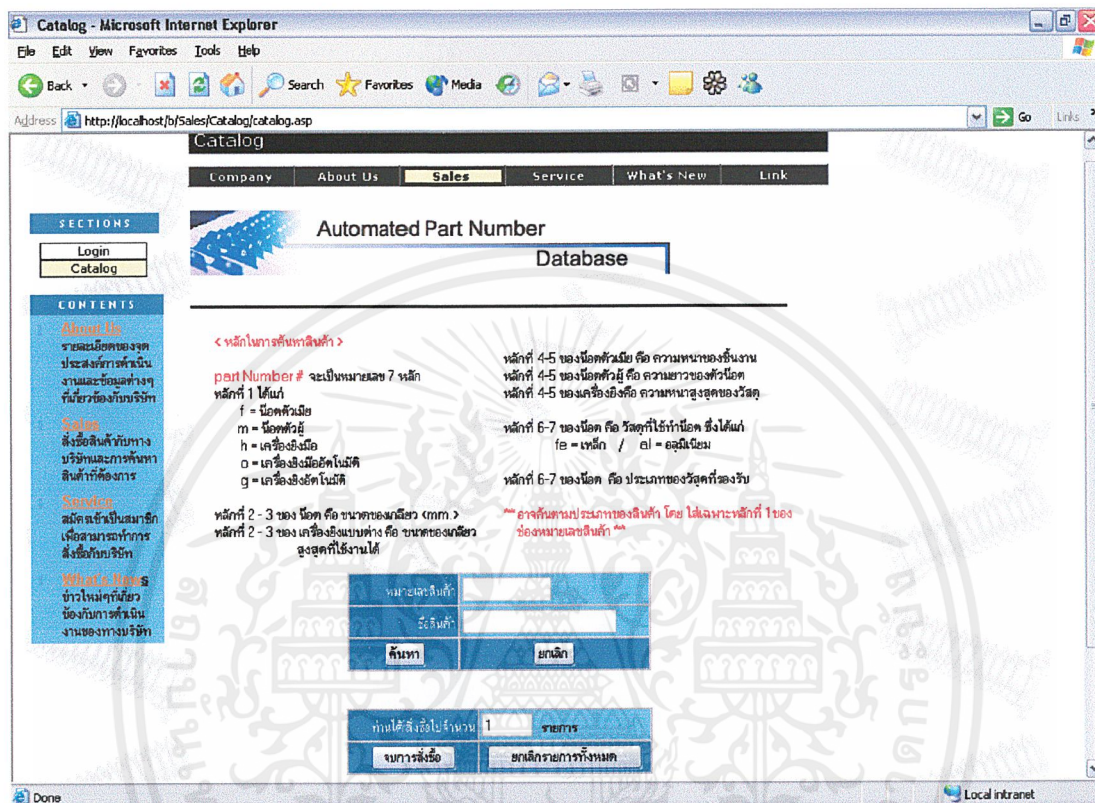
Catalog - Microsoft Internet Explorer

File Edit View Favorites Tools Help

Back Search Favorites Media

Address http://localhost/b/Sales/Catalog/catalog.asp Go Links

Catalog

Company | About Us | Sales | Service | What's New | Link

SECTIONS

Login

Catalog

CONTENTS

About Us
รายละเอียดของจุดประสงค์การดำเนินงานและข้อมูลต่างๆที่เกี่ยวข้องกับบริษัท

Sales
สั่งซื้อสินค้ากับทางบริษัทและการค้นหาสินค้าที่ต้องการ

Service
สมัครเข้าเป็นสมาชิกเพื่อสามารถทำการสั่งซื้อกับบริษัท

What's News
ข่าวใหม่ๆที่เกี่ยวข้องกับการดำเนินงานของทางบริษัท

Automated Part Number

Database

< หลักในการค้นหาสินค้า >

part Number # จะเป็นหมายเลข 7 หลัก
หลักที่ 1 ได้แก่
f = น็อตตัวเมีย
m = น็อตตัวผู้
h = เครื่องมือ
o = เครื่องยิงมืออัตโนมัติ
g = เครื่องยิงอัตโนมัติ

หลักที่ 2 - 3 ของ น็อต คือ ขนาดของเกลียว (mm )
หลักที่ 2 - 3 ของ เครื่องยิงแบบต่าง คือ ขนาดของเกลียวสูงสุดที่ใช้งานได้

หลักที่ 4-5 ของน็อตตัวเมีย คือ ความหนาของชิ้นงาน
หลักที่ 4-5 ของน็อตตัวผู้ คือ ความยาวของตัวน็อต
หลักที่ 4-5 ของเครื่องยิงคือ ความหนาสูงสุดของวัสดุ

หลักที่ 6-7 ของน็อต คือ วัสดุที่ใช้ทำน็อต ซึ่งได้แก่
fe = เหล็ก / al = อลูมิเนียม

หลักที่ 6-7 ของน็อต คือ ประเภทของวัสดุที่รองรับ

** อาจค้นตามประเภทของสินค้า โดย ใส่เฉพาะหลักที่ 1ของช่องหมายเลขสินค้า **

หมายเลขสินค้า

ชื่อสินค้า

ค้นหา | ยกเลิก

ท่านได้สั่งซื้อไปจำนวน 1 รายการ

จบการสั่งซื้อ | ยกเลิกรายการทั้งหมด

Done | Local intranet